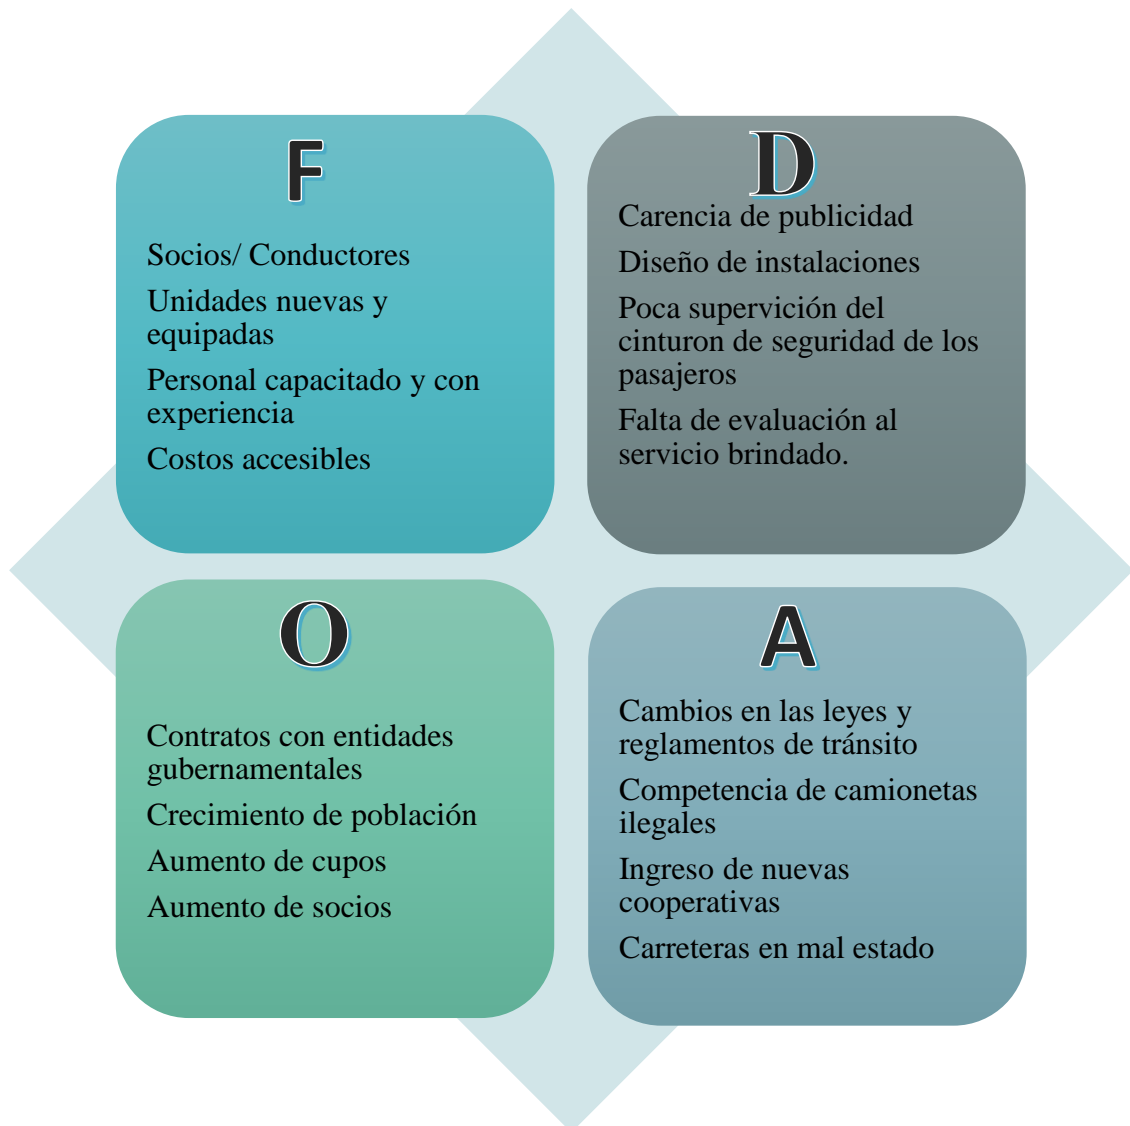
F

Socios/ Conductores

Unidades nuevas y equipadas

Personal capacitado y con experiencia

Costos accesibles

D

Carencia de publicidad

Diseño de instalaciones

Poca supervición del cinturon de seguridad de los pasajeros

Falta de evaluación al servicio brindado.

O

Contratos con entidades gubernamentales

Crecimiento de población

Aumento de cupos

Aumento de socios

A

Cambios en las leyes y reglamentos de tránsito

Competencia de camionetas ilegales

Ingreso de nuevas cooperativas

Carreteras en mal estado